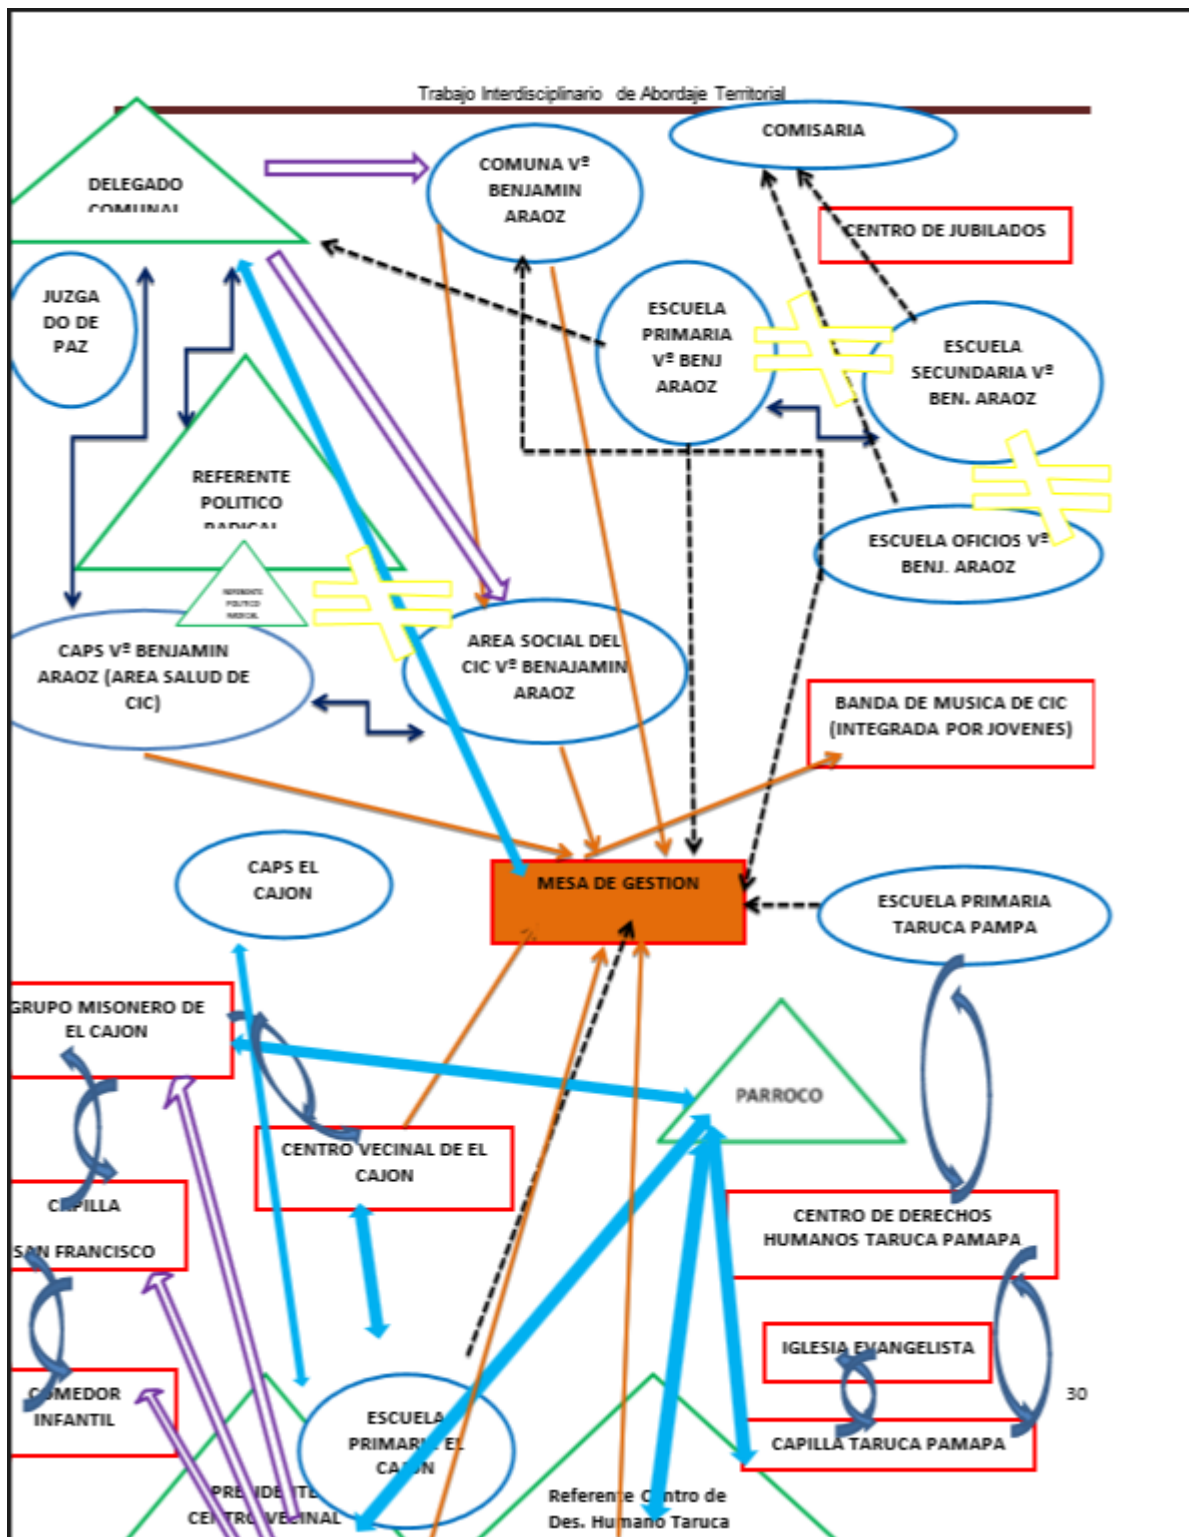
Trabajo Interdisciplinario de Abordaje Territorial

DELEGADO COMUNAL

COMUNA Vº BENJAMIN ARAOZ

COMISARIA

CENTRO DE JUBILADOS

JUZGADO DE PAZ

ESCUELA PRIMARIA Vº BENJ ARAOZ

ESCUELA SECUNDARIA Vº BEN. ARAOZ

REFERENTE POLITICO RADICAL

ESCUELA OFICIOS Vº BENJ. ARAOZ

REFERENTE POLITICO RADICAL

CAPS Vº BENJAMIN ARAOZ (AREA SALUD DE CIC)

AREA SOCIAL DEL CIC Vº BENAJAMIN ARAOZ

BANDA DE MUSICA DE CIC (INTEGRADA POR JOVENES)

CAPS EL CAJON

MESA DE GESTION

ESCUELA PRIMARIA TARUCA PAMPA

GRUPO MISONERO DE EL CAJON

PARROCO

CENTRO VECINAL DE EL CAJON

CAPILLA SAN FRANCISCO

CENTRO DE DERECHOS HUMANOS TARUCA PAMAPA

IGLESIA EVANGELISTA

COMEDOR INFANTIL

30

ESCUELA PRIMARIA EL CAJON

CAPILLA TARUCA PAMAPA

PRESIDENTE CENTRO VECINAL

Referente Centro de Des. Humano Taruca